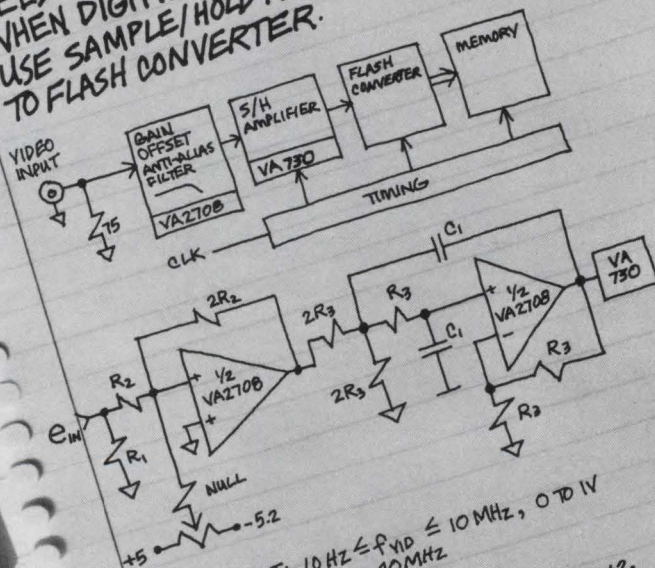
WHEN DIGIT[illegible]
USE SAMPLE/HOLD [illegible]
TO FLASH CONVERTER.

VIDEO INPUT
75
GAIN OFFSET ANTI-ALIAS FILTER
VA2708
S/H AMPLIFIER
VA730
FLASH CONVERTER
MEMORY
TIMING
CLK

$2R_2$
$R_2$
$e_{IN}$
$R_1$
½ VA2708
NULL
+5
-5.2
$2R_3$
$2R_3$
$R_3$
$C_1$
$C_1$
½ VA2708
$R_3$
$R_3$
VA 730

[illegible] $10 Hz \leq f_{VID} \leq 10 MHz$, 0 TO 1V
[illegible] 10MHz